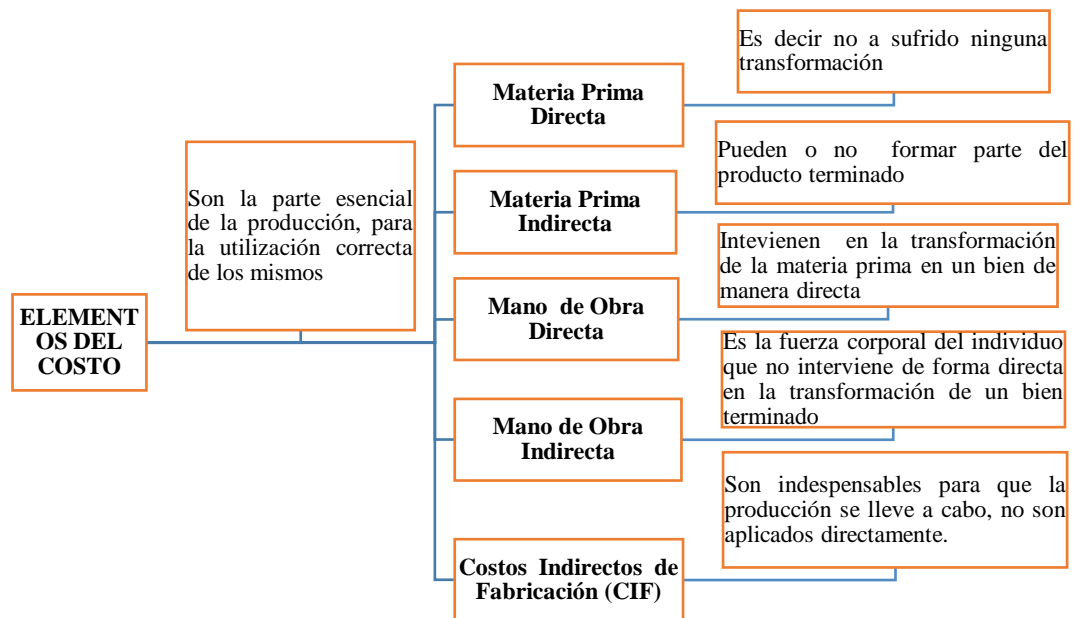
ELEMENTOS DEL COSTO

Son la parte esencial de la producción, para la utilización correcta de los mismos

Materia Prima Directa

Es decir no a sufrido ninguna transformación

Materia Prima Indirecta

Pueden o no formar parte del producto terminado

Mano de Obra Directa

Intevienen en la transformación de la materia prima en un bien de manera directa

Mano de Obra Indirecta

Es la fuerza corporal del individuo que no interviene de forma directa en la transformación de un bien terminado

Costos Indirectos de Fabricación (CIF)

Son indespensables para que la producción se lleve a cabo, no son aplicados directamente.